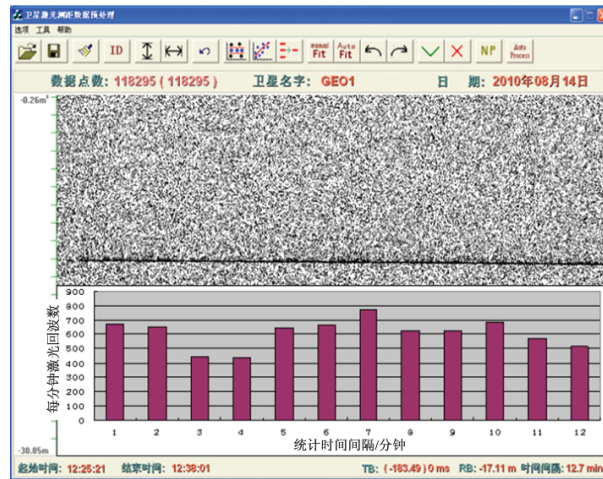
卫星激光测距数据预处理

选项 工具 帮助

ID

manual Fit

Auto Fit

NP

Auto Process

数据点数: 118295 ( 118295 )

卫星名字: GEO1

日 期: 2010年08月14日

-0.26m

每分钟激光回波数

900
800
700
600
500
400
300
200
100
0

1 2 3 4 5 6 7 8 9 10 11 12

统计时间间隔/分钟

-30.85m

起始时间: 12:25:21

结束时间: 12:38:01

TB: (-183.49) 0 ms

RB: -17.11 m

时间间隔: 12.7 min